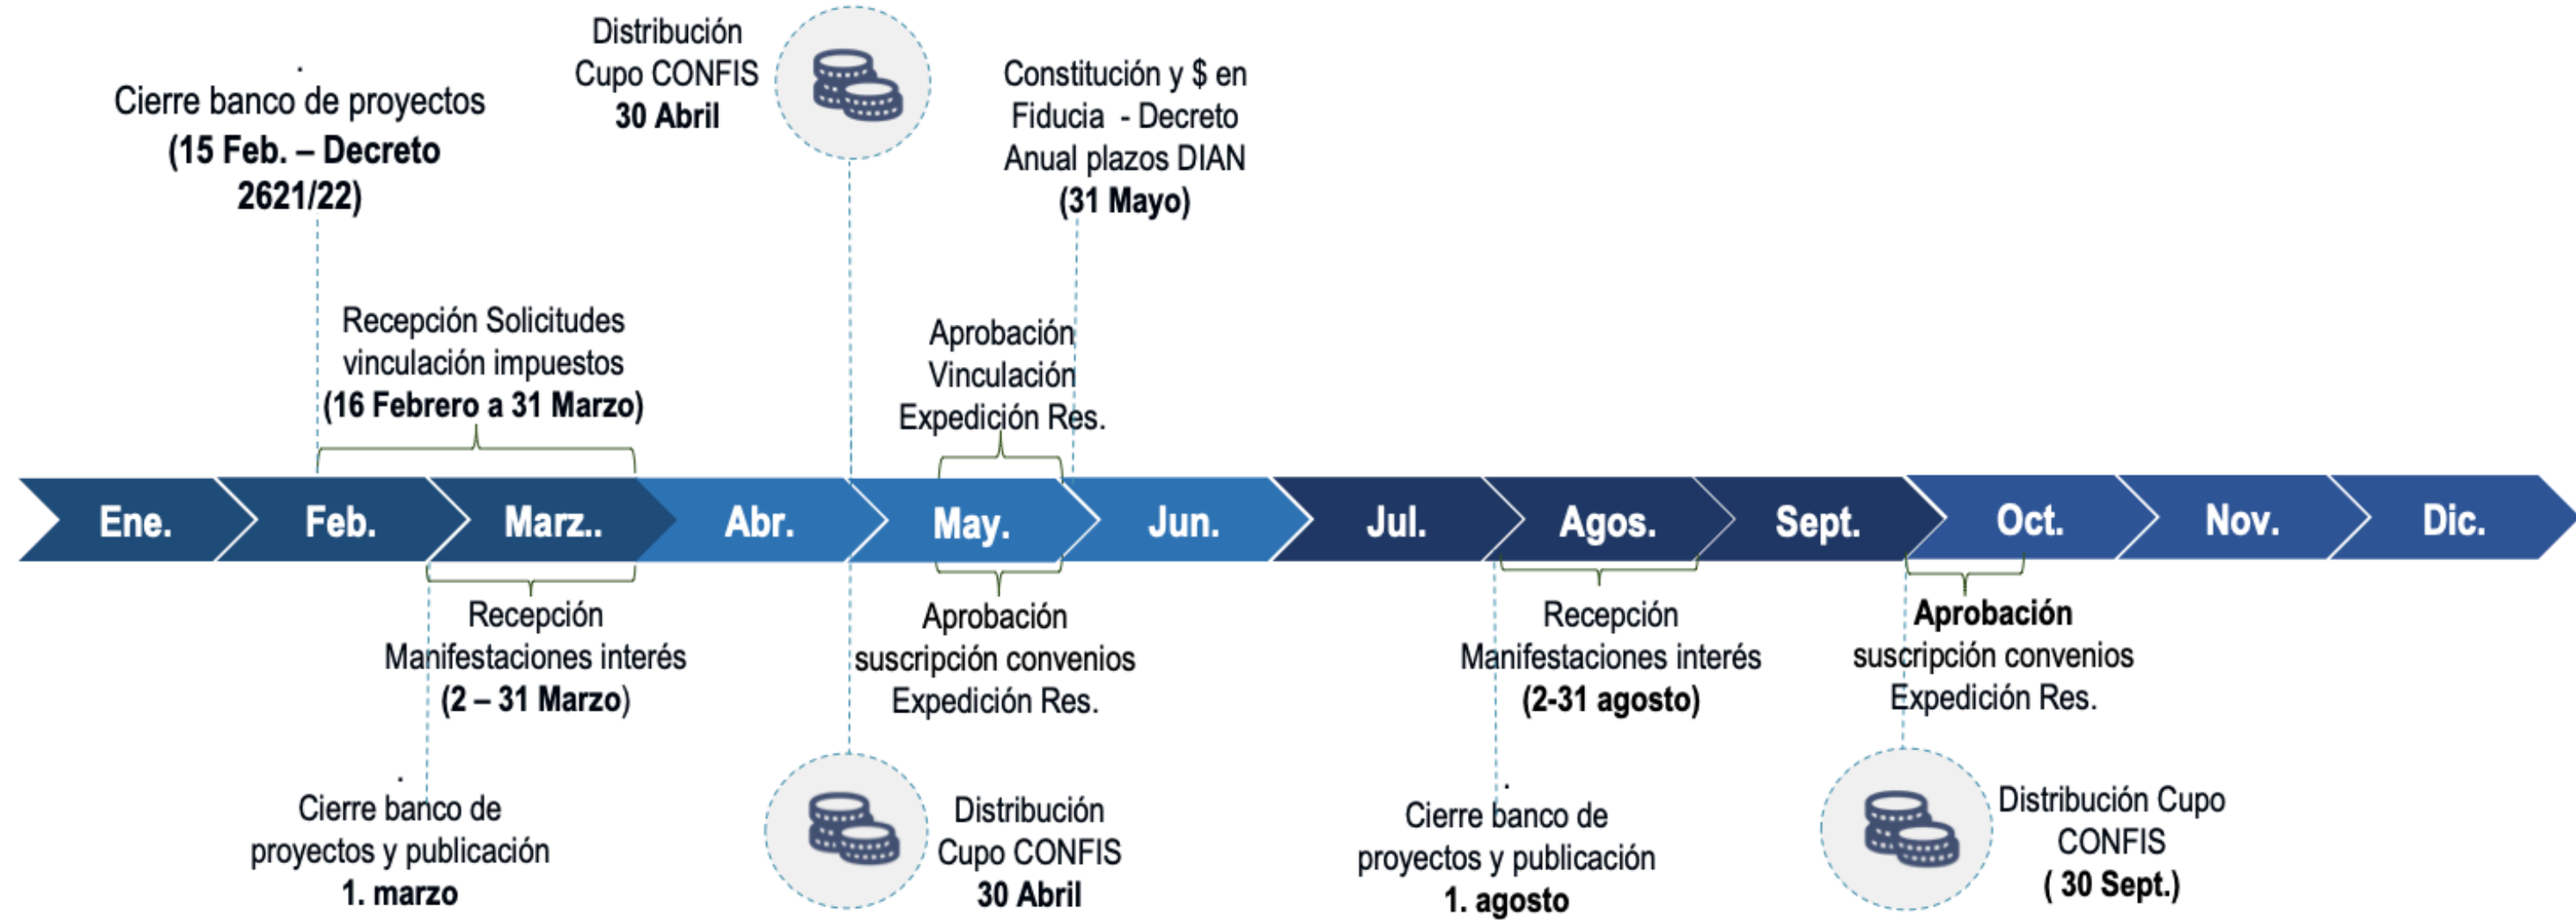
Cierre banco de proyectos (15 Feb. – Decreto 2621/22)

Distribución Cupo CONFIS 30 Abril

Constitución y $ en Fiducia - Decreto Anual plazos DIAN (31 Mayo)

Recepción Solicitudes vinculación impuestos (16 Febrero a 31 Marzo)

Aprobación Vinculación Expedición Res.

Ene.

Feb.

Marz..

Abr.

May.

Jun.

Jul.

Agos.

Sept.

Oct.

Nov.

Dic.

Recepción Manifestaciones interés (2 – 31 Marzo)

Aprobación suscripción convenios Expedición Res.

Recepción Manifestaciones interés (2-31 agosto)

Aprobación suscripción convenios Expedición Res.

Cierre banco de proyectos y publicación 1. marzo

Distribución Cupo CONFIS 30 Abril

Cierre banco de proyectos y publicación 1. agosto

Distribución Cupo CONFIS ( 30 Sept.)